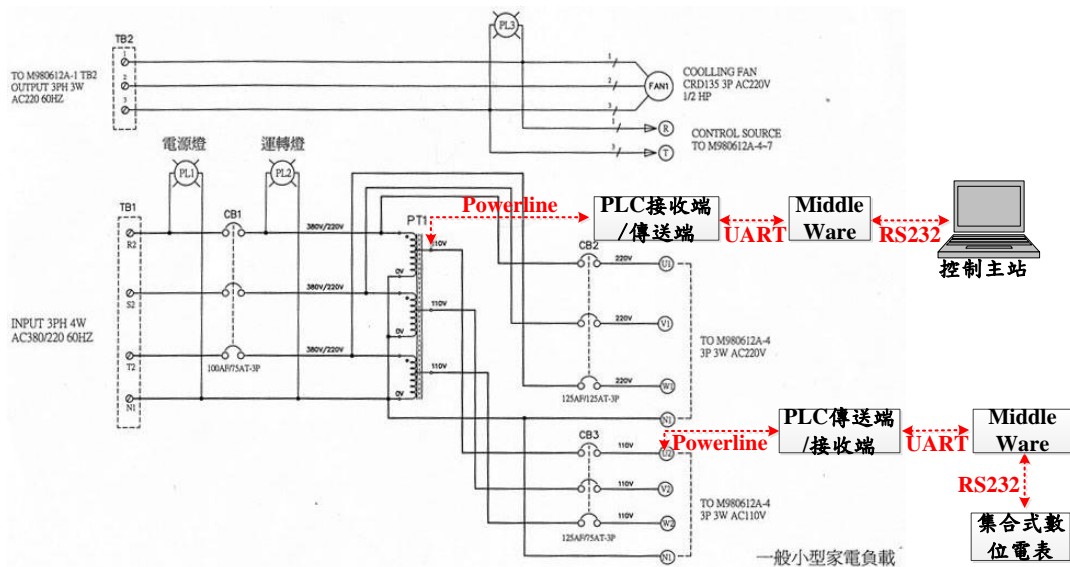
TB2

TO M980612A-1 TB2
OUTPUT 3PH 3W
AC220 60HZ

PL3

1
2
3

COOLLING FAN
CRD135 3P AC220V
1/2 HP

FAN1

R
T

CONTROL SOURCE
TO M980612A-4~7

電源燈
運轉燈

PL1
PL2

TB1
R2
S2
T2
N1

CB1
100AF/75AT-3P

380V/220V
380V/220V
380V/220V

PT1
Powerline
110V
0V
110V
0V
110V
0V

PLC接收端/傳送端
UART
Middle Ware
RS232
控制主站

CB2
220V
220V
220V
U1
V1
W1
125AF/125AT-3P
N1

TO M980612A-4
3P 3W AC220V

INPUT 3PH 4W
AC380/220 60HZ

CB3
Powerline
110V
110V
110V
U2
V2
W2
125AF/125AT-3P
N1

PLC傳送端/接收端
UART
Middle Ware
RS232
集合式數位電表

TO M980612A-4
3P 3W AC110V

一般小型家電負載